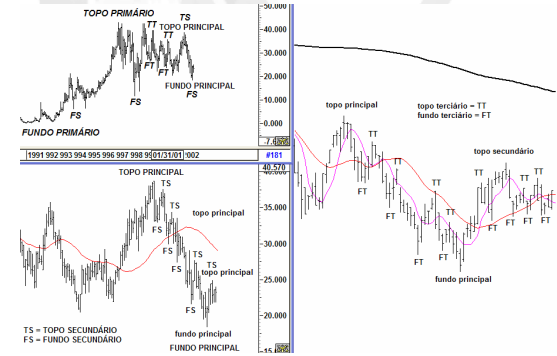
TOPO PRIMÁRIO
TS
TT
TOPO PRINCIPAL
FT
FT
FS
FS
FUNDO PRINCIPAL
FS
FUNDO PRIMÁRIO

50.000
40.000
30.000
20.000
10.000
7.000
0.000

1991 992 993 994 995 996 997 998 99 01/31/01 002
#181
40.570

TOPO PRINCIPAL
TS
TS
FS
FS
FS
FS
TS
topo principal
topo principal
TS = TOPO SECUNDÁRIO
FS = FUNDO SECUNDÁRIO
fundo principal
FUNDO PRINCIPAL

40.00
35.00
30.00
25.00
20.00
15

topo principal
TT
FT
TT
FT
FT
topo terciário = TT
fundo terciário = FT
topo secundário
TT
TT
TT
TT
TT
FT
FT
FT
FT
FT
FT
fundo principal